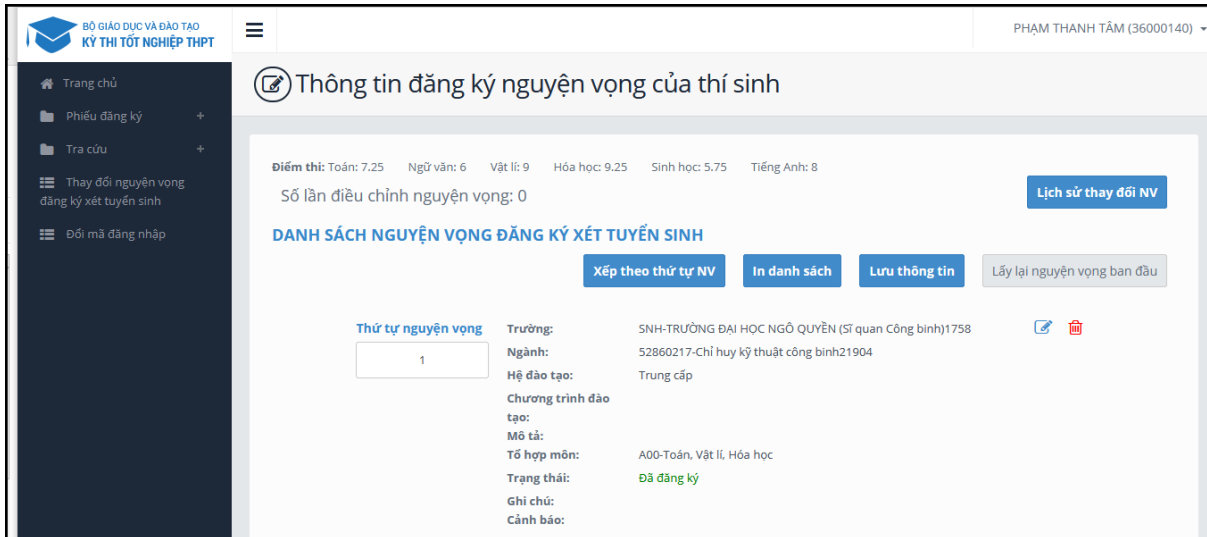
BỘ GIÁO DỤC VÀ ĐÀO TẠO
KỲ THI TỐT NGHIỆP THPT

PHẠM THANH TÂM (36000140)

Trang chủ
Phiếu đăng ký +
Tra cứu +
Thay đổi nguyện vọng đăng ký xét tuyển sinh
Đổi mã đăng nhập

Thông tin đăng ký nguyện vọng của thí sinh

Điểm thi: Toán: 7.25 Ngữ văn: 6 Vật lí: 9 Hóa học: 9.25 Sinh học: 5.75 Tiếng Anh: 8

Số lần điều chỉnh nguyện vọng: 0

Lịch sử thay đổi NV

DANH SÁCH NGUYỆN VỌNG ĐĂNG KÝ XÉT TUYỂN SINH

Xếp theo thứ tự NV | In danh sách | Lưu thông tin | Lấy lại nguyện vọng ban đầu

Thứ tự nguyện vọng
1

Trường: SNH-TRƯỜNG ĐẠI HỌC NGÔ QUYỀN (Sĩ quan Công binh)1758
Ngành: 52860217-Chỉ huy kỹ thuật công binh21904
Hệ đào tạo: Trung cấp
Chương trình đào tạo:
Mô tả:
Tổ hợp môn: A00-Toán, Vật lí, Hóa học
Trạng thái: Đã đăng ký
Ghi chú:
Cảnh báo: